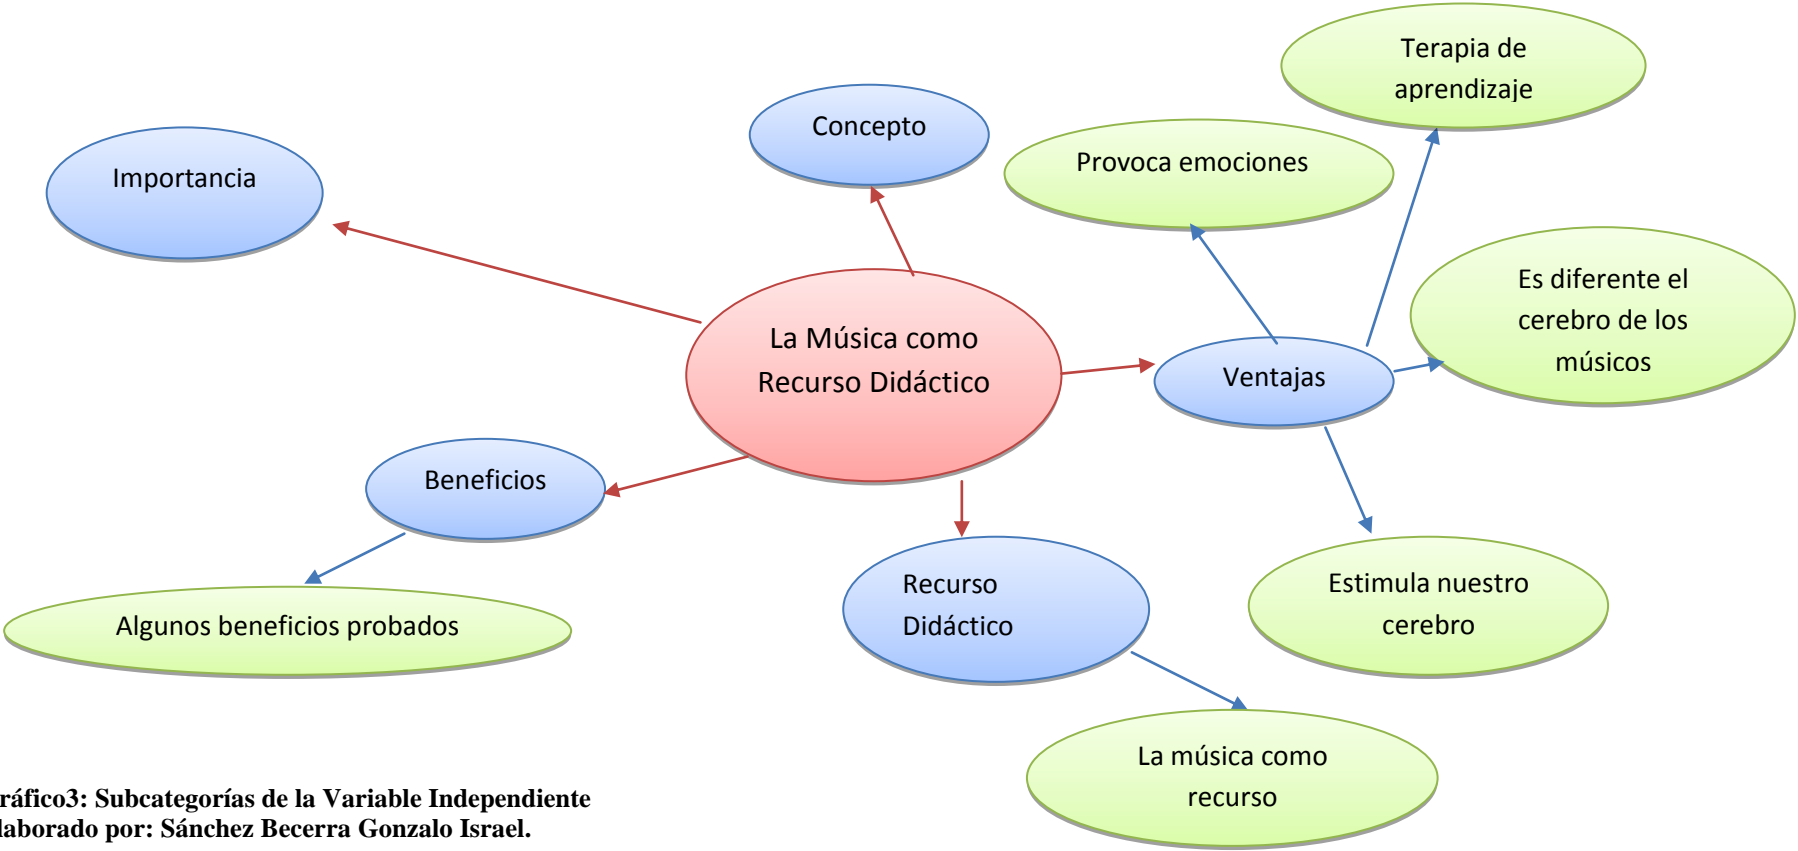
Terapia de aprendizaje

Concepto

Provoca emociones

Importancia

Es diferente el cerebro de los músicos

La Música como Recurso Didáctico

Ventajas

Beneficios

Recurso Didáctico

Estimula nuestro cerebro

Algunos beneficios probados

La música como recurso

ráfico3: Subcategorías de la Variable Independiente
laborado por: Sánchez Becerra Gonzalo Israel.